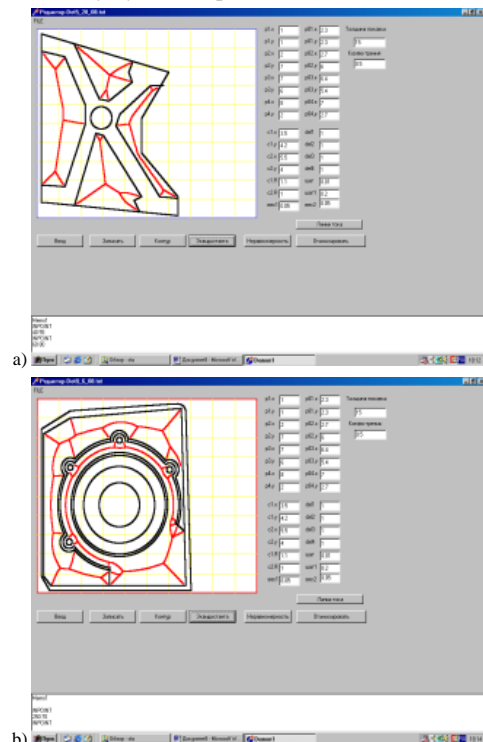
Редактор Dxf/Б_28_08.txt

p1.x 1
p1.y 1
p2.x 2
p2.y 3
p3.x 7
p3.y 6
p4.x 8
p4.y 2

p01.x 2.2
p01.y 2.3
p02.x 2.7
p02.y 6
p03.x 6.6
p03.y 5.4
p04.x 7
p04.y 3.7

Толщина покавки
0.5
Кол-во тревок
0.5

c1.x 3.5
c1.y 4.2
c2.x 5.5
c2.y 4
c1.R 1.1
c2.R 1
ww1 0.05

dx0 1
dx0 1
dx0 1
dx8 1
var 0.10
var1 0.2
ww2 0.85

Линия тока

Ввод
Записать
Контур
Укрупнить
Неравномерность
Отсканировать

a)

Редактор Dxf/Б_08.txt

p1.x 1
p1.y 1
p2.x 2
p2.y 3
p3.x 7
p3.y 6
p4.x 8
p4.y 2

p01.x 2.2
p01.y 2.3
p02.x 2.7
p02.y 6
p03.x 6.6
p03.y 5.4
p04.x 7
p04.y 3.7

Толщина покавки
0.5
Кол-во тревок
0.5

c1.x 3.5
c1.y 4.2
c2.x 5.5
c2.y 4
c1.R 1.1
c2.R 1
ww1 0.05

dx0 1
dx0 1
dx0 1
dx8 1
var 0.10
var1 0.2
ww2 0.85

Линия тока

Ввод
Записать
Контур
Укрупнить
Неравномерность
Отсканировать

b)